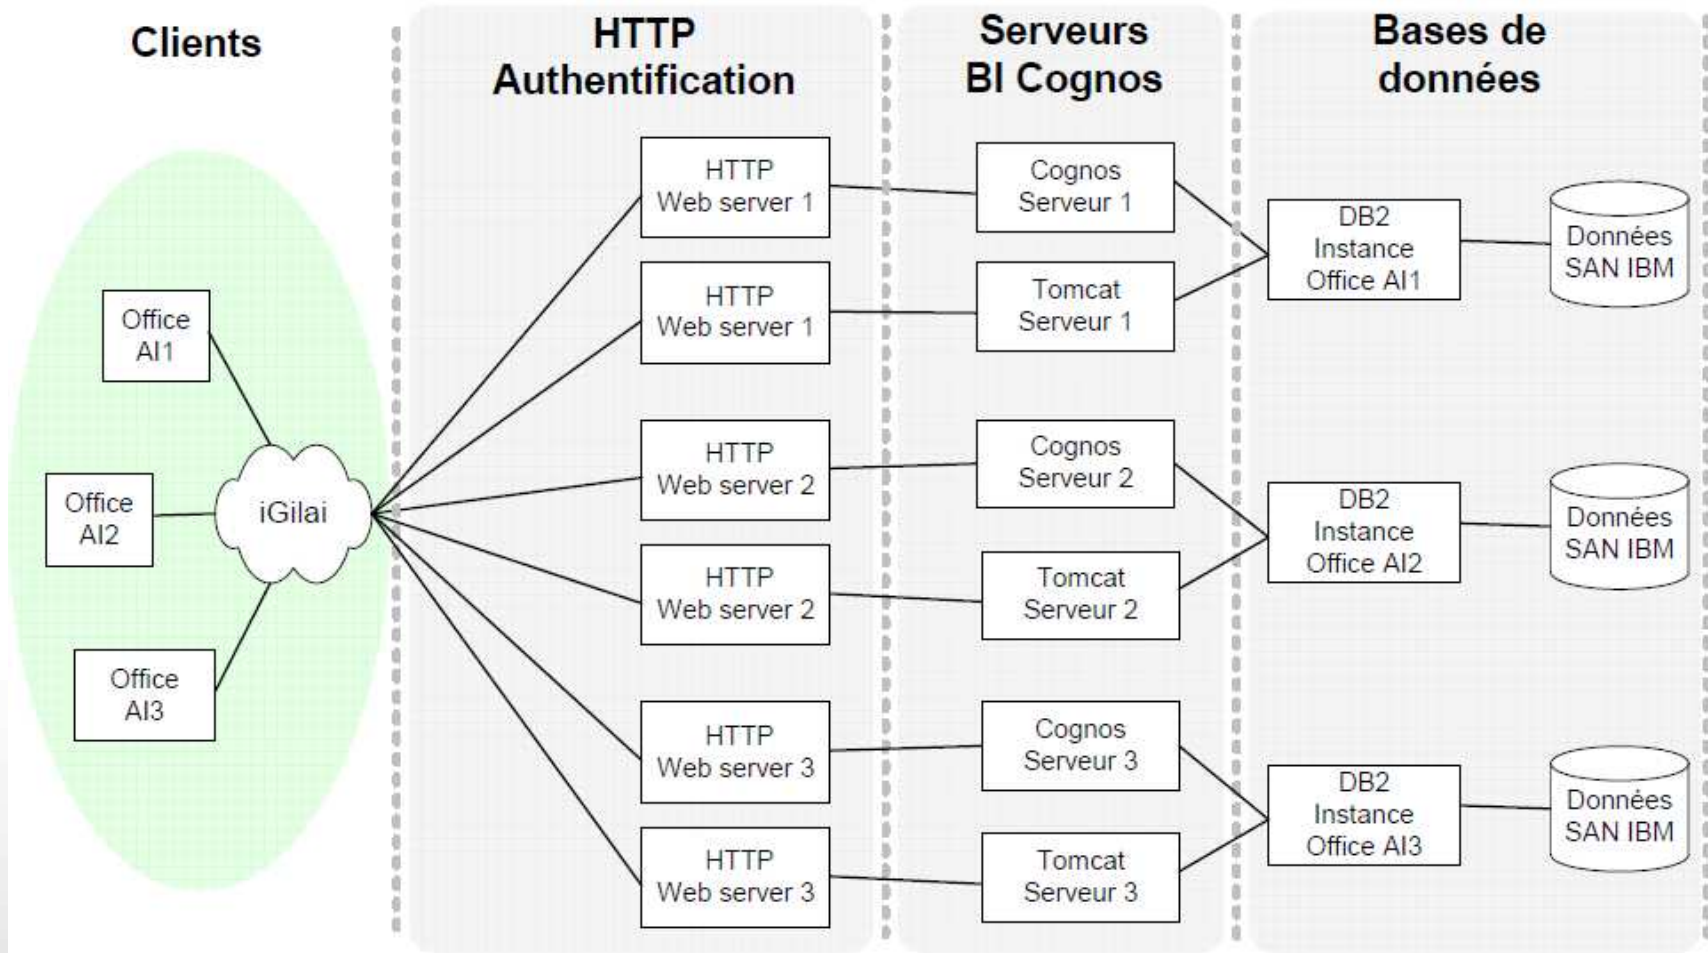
Clients

HTTP Authentification

Serveurs BI Cognos

Bases de données

Office AI1

Office AI2

Office AI3

iGilai

HTTP Web server 1

HTTP Web server 1

HTTP Web server 2

HTTP Web server 2

HTTP Web server 3

HTTP Web server 3

Cognos Serveur 1

Tomcat Serveur 1

Cognos Serveur 2

Tomcat Serveur 2

Cognos Serveur 3

Tomcat Serveur 3

DB2 Instance Office AI1

DB2 Instance Office AI2

DB2 Instance Office AI3

Données SAN IBM

Données SAN IBM

Données SAN IBM